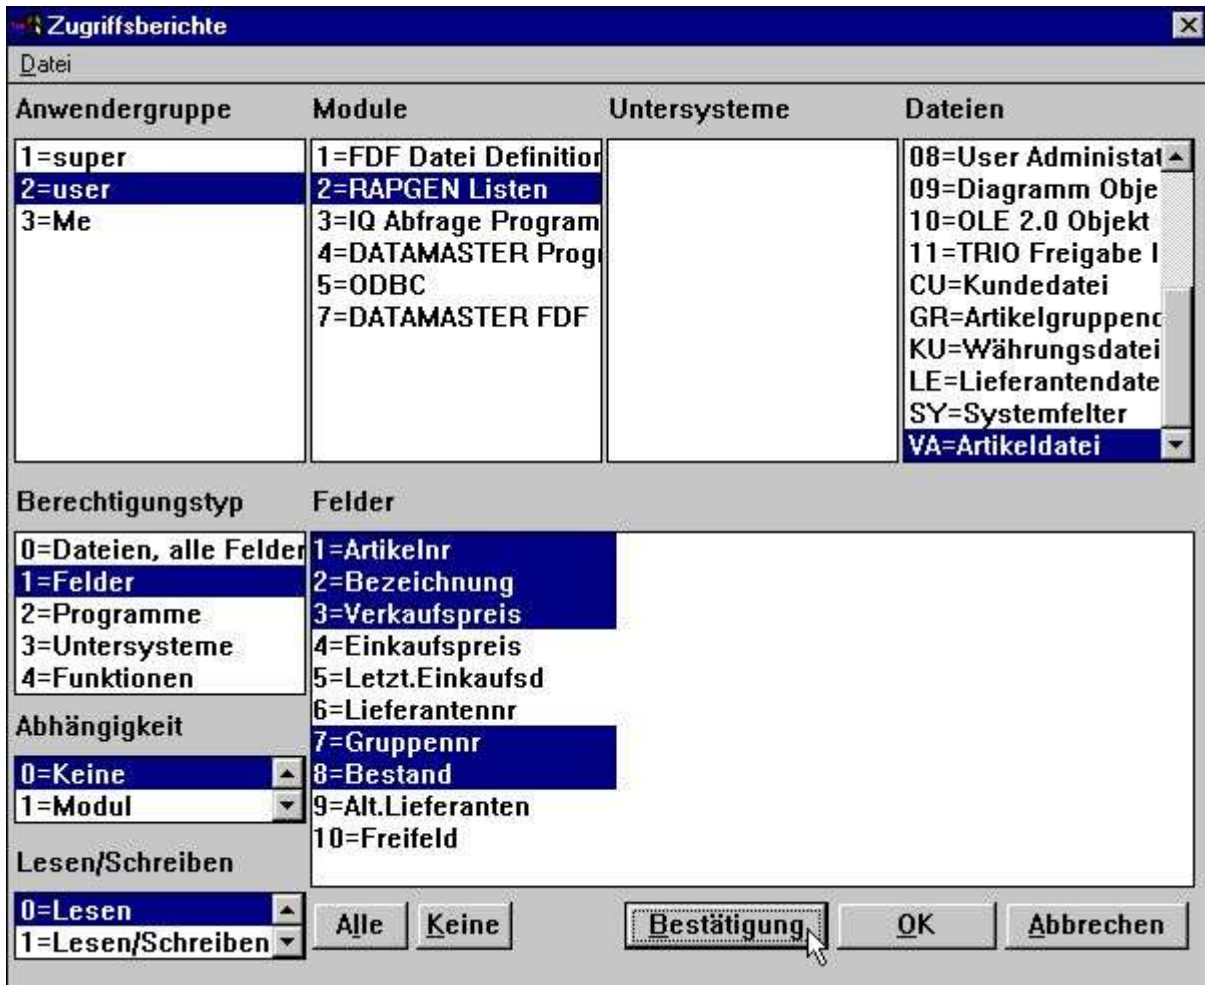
Zugriffsberichte

Datei

Anwendergruppe
1=super
2=user
3=Me

Module
1=FDF Datei Definitior
2=RAPGEN Listen
3=IQ Abfrage Program
4=DATAMASTER Progr
5=ODBC
7=DATAMASTER FDF

Untersysteme

Dateien
08=User Administat
09=Diagramm Obje
10=OLE 2.0 Objekt
11=TRIO Freigabe I
CU=Kundedatei
GR=Artikelgruppenc
KU=Währungsdatei
LE=Lieferantendate
SY=Systemfelter
VA=Artikeldatei

Berechtigungstyp
0=Dateien, alle Felder
1=Felder
2=Programme
3=Untersysteme
4=Funktionen

Abhängigkeit
0=Keine
1=Modul

Lesen/Schreiben
0=Lesen
1=Lesen/Schreiben

Felder
1=Artikelnr
2=Bezeichnung
3=Verkaufspreis
4=Einkaufspreis
5=Letzt.Einkaufsd
6=Lieferantennr
7=Gruppennr
8=Bestand
9=Alt.Lieferanten
10=Freifeld

Alle
Keine
Bestätigung
OK
Abbrechen